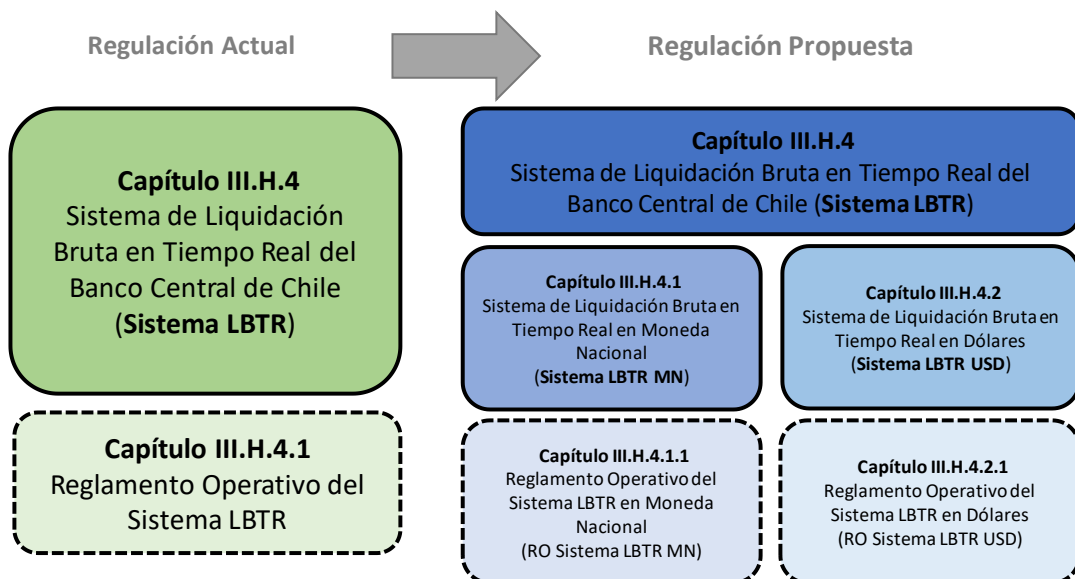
Regulación Actual

Regulación Propuesta

**Capítulo III.H.4**
Sistema de Liquidación Bruta en Tiempo Real del Banco Central de Chile (**Sistema LBTR**)

**Capítulo III.H.4.1**
Reglamento Operativo del Sistema LBTR

**Capítulo III.H.4**
Sistema de Liquidación Bruta en Tiempo Real del Banco Central de Chile (**Sistema LBTR**)

**Capítulo III.H.4.1**
Sistema de Liquidación Bruta en Tiempo Real en Moneda Nacional
(**Sistema LBTR MN**)

**Capítulo III.H.4.2**
Sistema de Liquidación Bruta en Tiempo Real en Dólares
(**Sistema LBTR USD**)

**Capítulo III.H.4.1.1**
Reglamento Operativo del Sistema LBTR en Moneda Nacional
(RO Sistema LBTR MN)

**Capítulo III.H.4.2.1**
Reglamento Operativo del Sistema LBTR en Dólares
(RO Sistema LBTR USD)